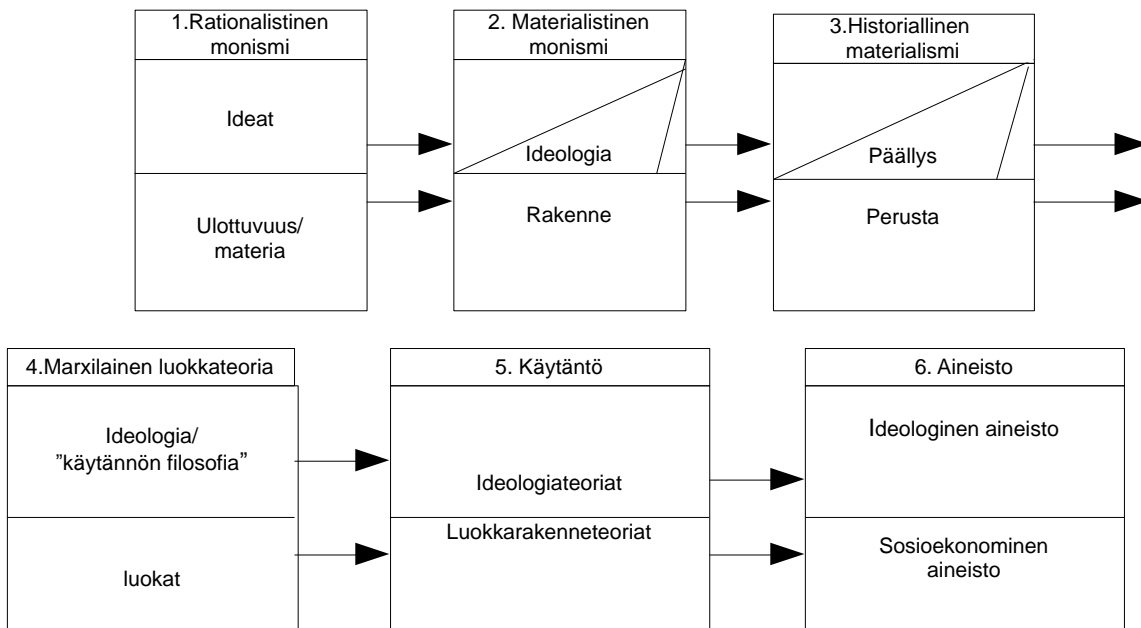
1.Rationalistinen monismi

Ideat

Ulottuvuus/ materia

2. Materialistinen monismi

Ideologia

Rakenne

3.Historiallinen materialismi

Päällys

Perusta

4.Marxilainen luokkateoria

Ideologia/ ”käytännön filosofia”

luokat

5. Käytäntö

Ideologiateoriat

Luokkarakenneteoriat

6. Aineisto

Ideologinen aineisto

Sosioekonominen aineisto